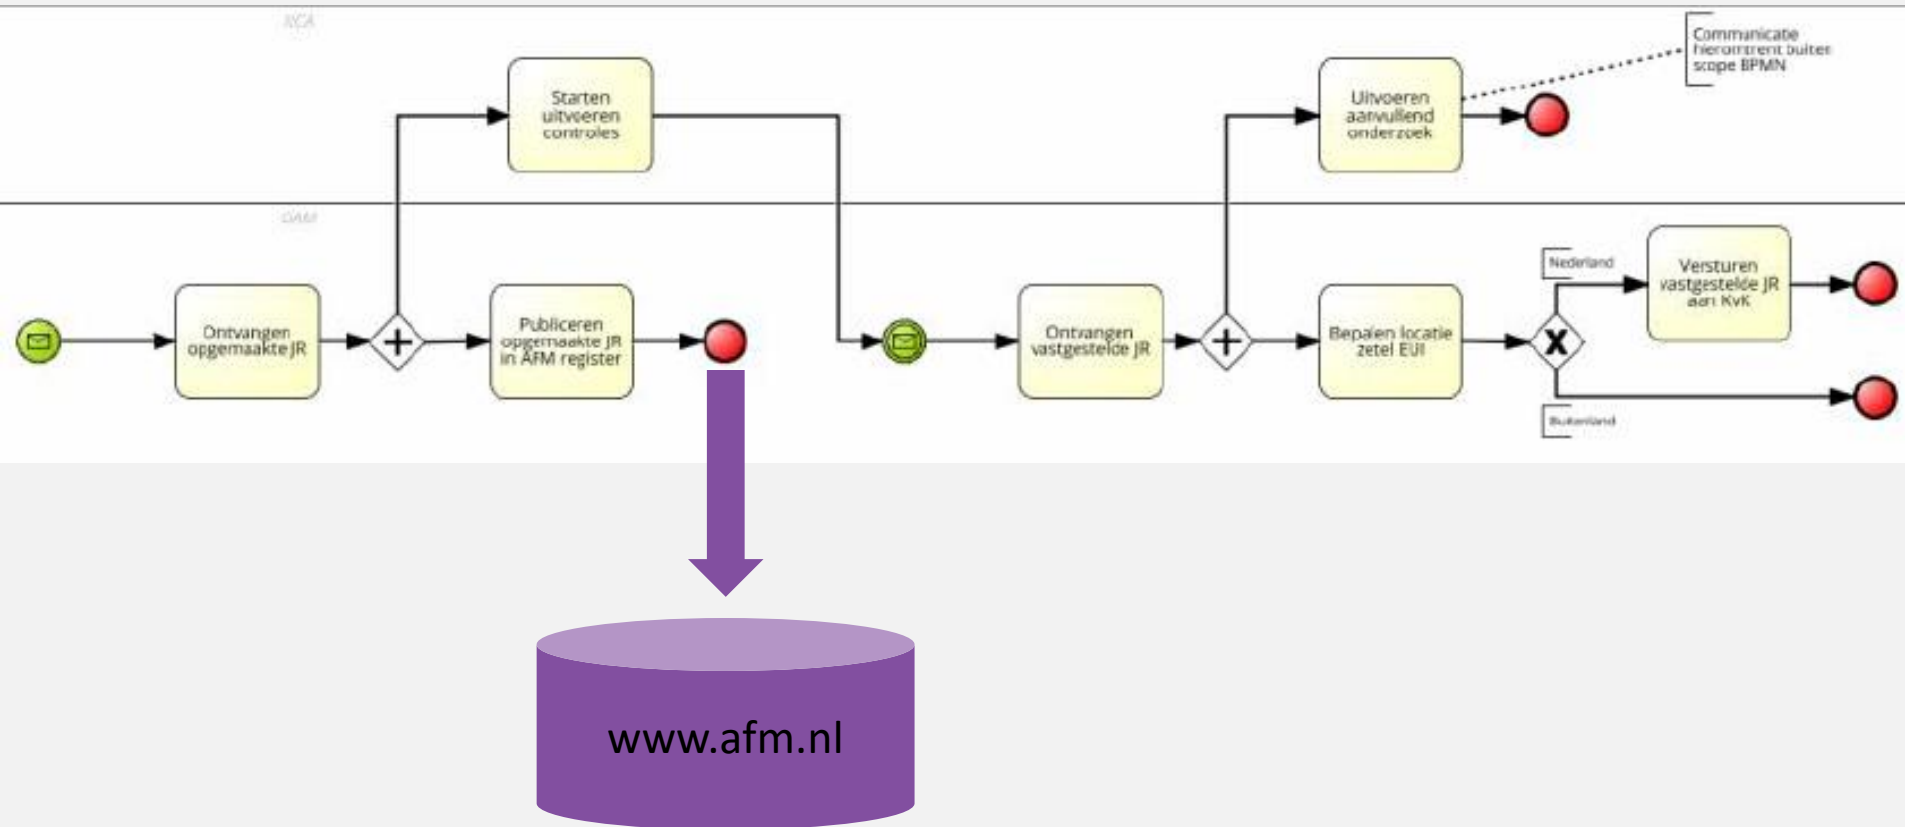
NCA

Starten uitvoeren controles

Uitvoeren aanvullend onderzoek

Communicatie hieromtrent buiten scope BPMN

OAM

Ontvangen opgemaakte JR

Publiceren opgemaakte JR in AFM register

Ontvangen vastgestelde JR

Bepalen locatie zetel EUI

Nederland

Versturen vastgestelde JR aan KvK

Buitenland

www.afm.nl